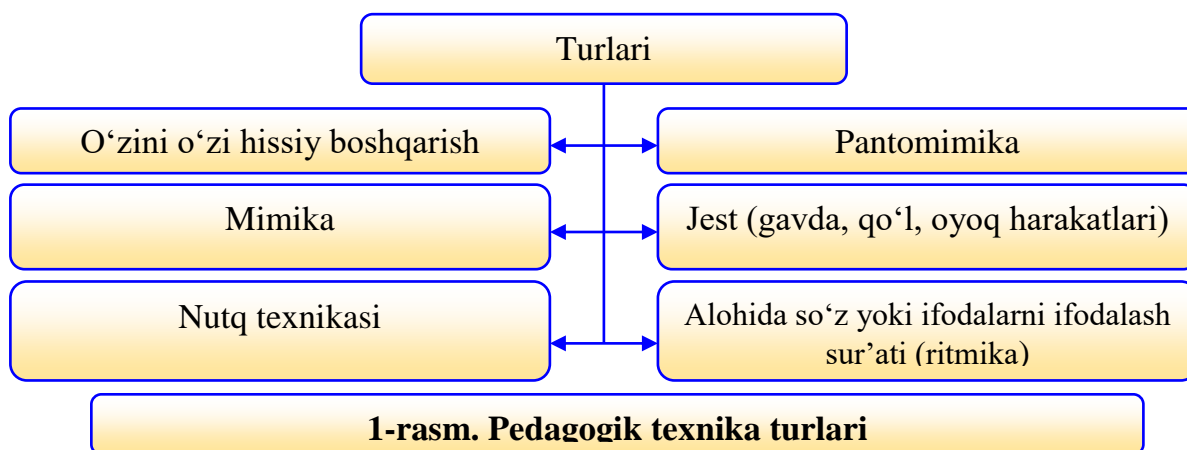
Turlari

O‘zini o‘zi hissiy boshqarish

Pantomimika

Mimika

Jest (gavda, qo‘l, oyoq harakatlari)

Nutq texnikasi

Alohida so‘z yoki ifodalarni ifodalash sur’ati (ritmika)

1-rasm. Pedagogik texnika turlari